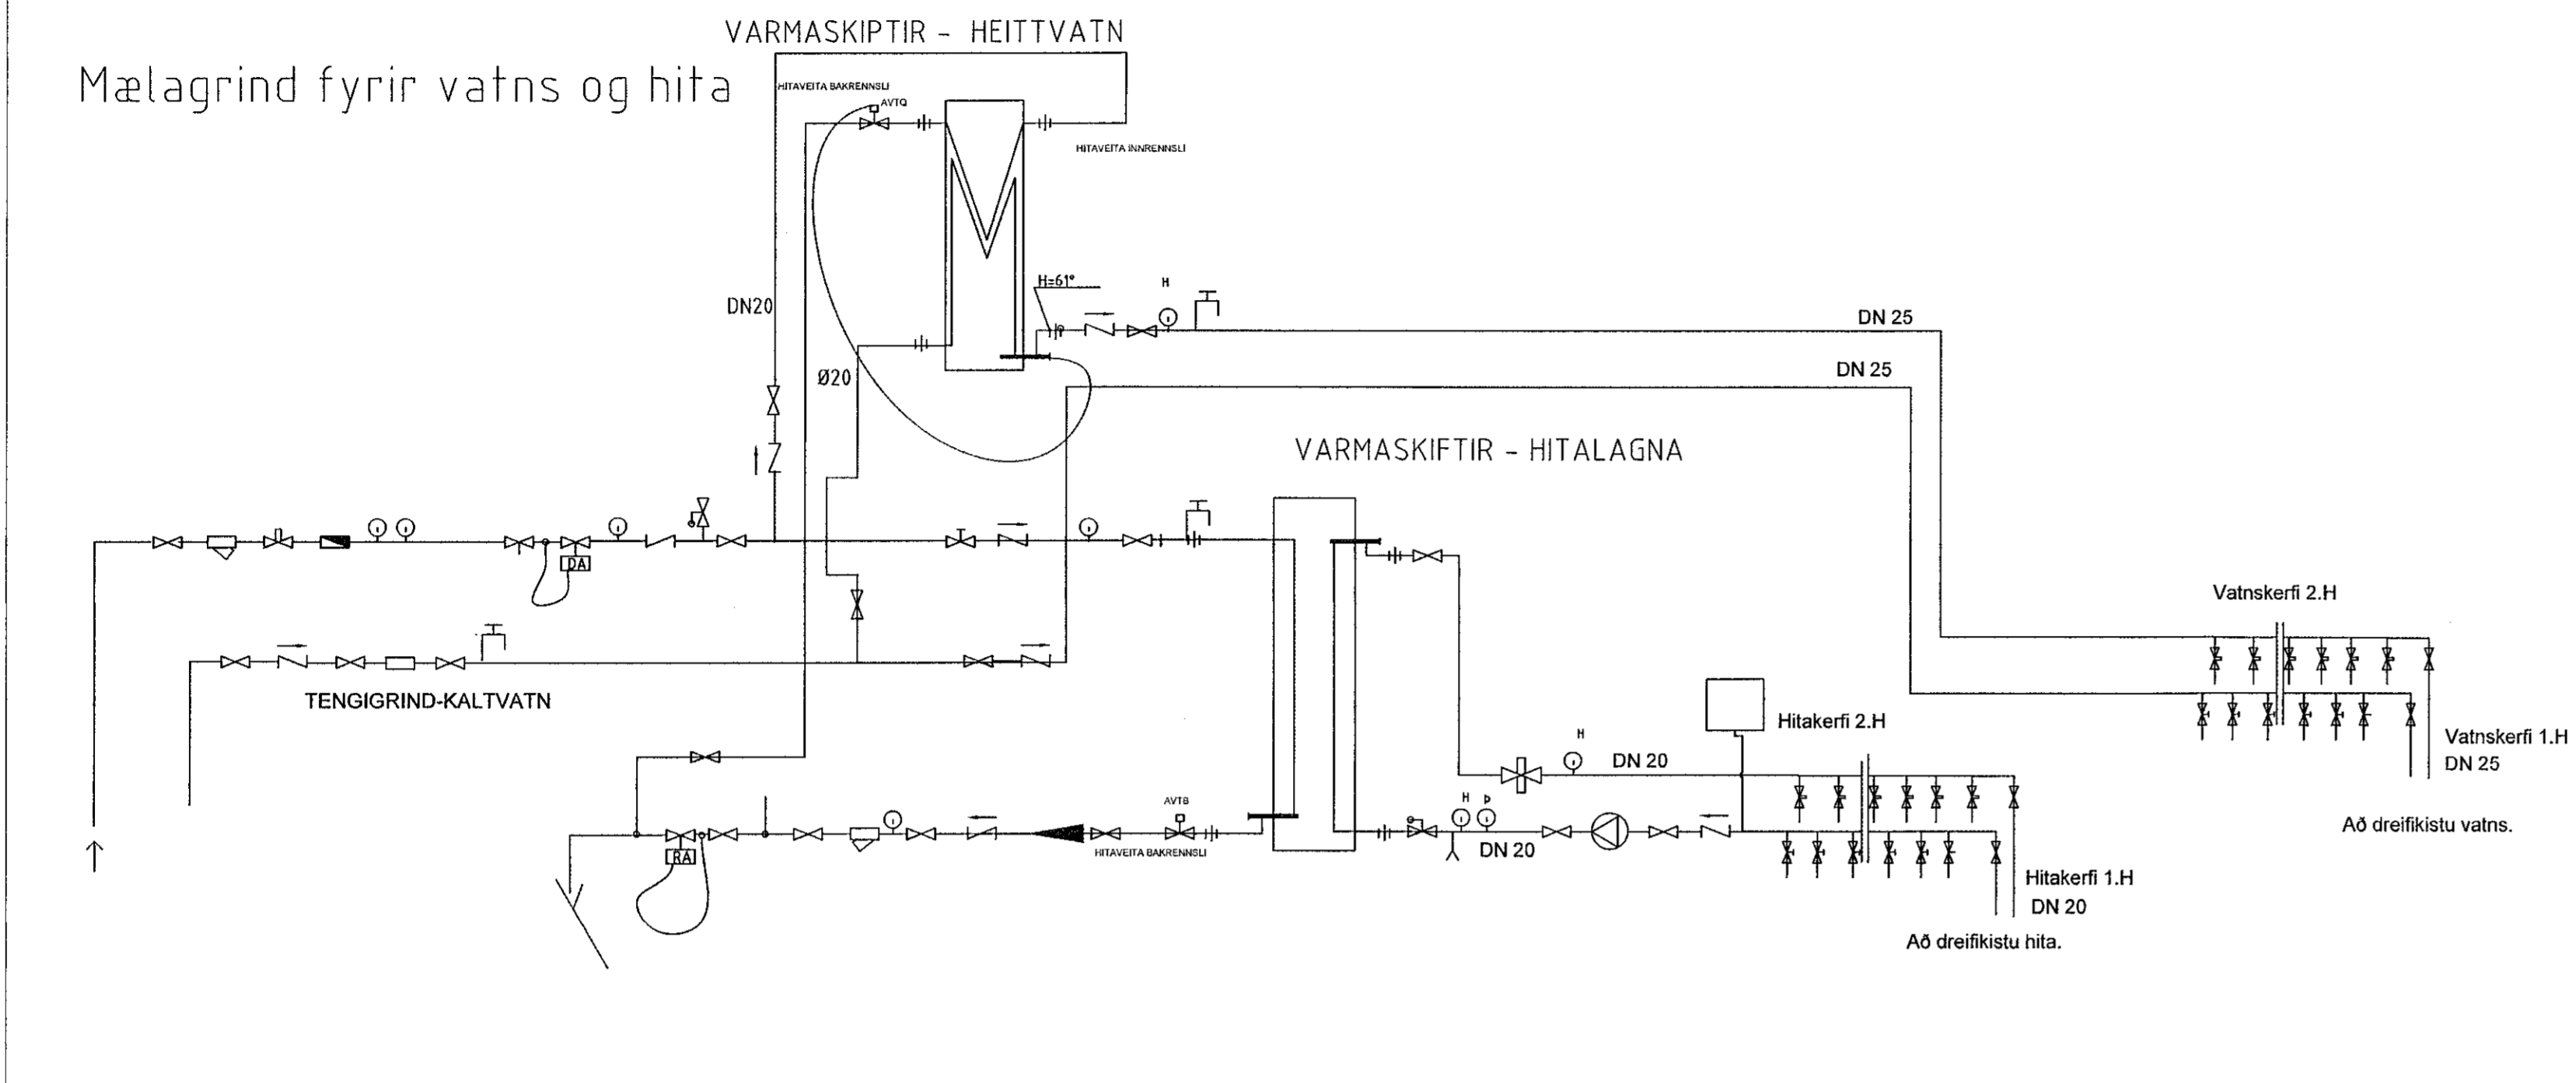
VARMASKIPTIR - HEITTVATN

Mælagrind fyrir vatns og hita

HITAVEITA BAKRENNSLI

AVTQ

HITAVEITA INNRENNSLI

H=61°

H

DN20

DN 25

DN 25

Ø20

VARMASKIFTIR - HITALAGNA

DA

Vatnskerfi 2.H

TENGIGRIND-KALTVATN

Hitakerfi 2.H

H

DN 20

Vatnskerfi 1.H
DN 25

AVTB

H

P

RA

HITAVEITA BAKRENNSLI

DN 20

Að dreifikistu vatns.

Hitakerfi 1.H
DN 20

Að dreifikistu hita.